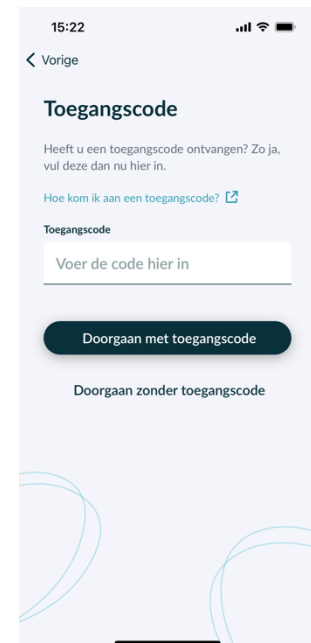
15:22

Vorige

Toegangscode

Heeft u een toegangscode ontvangen? Zo ja, vul deze dan nu hier in.

Hoe kom ik aan een toegangscode?

Toegangscode

Voer de code hier in

Doorgaan met toegangscode

Doorgaan zonder toegangscode